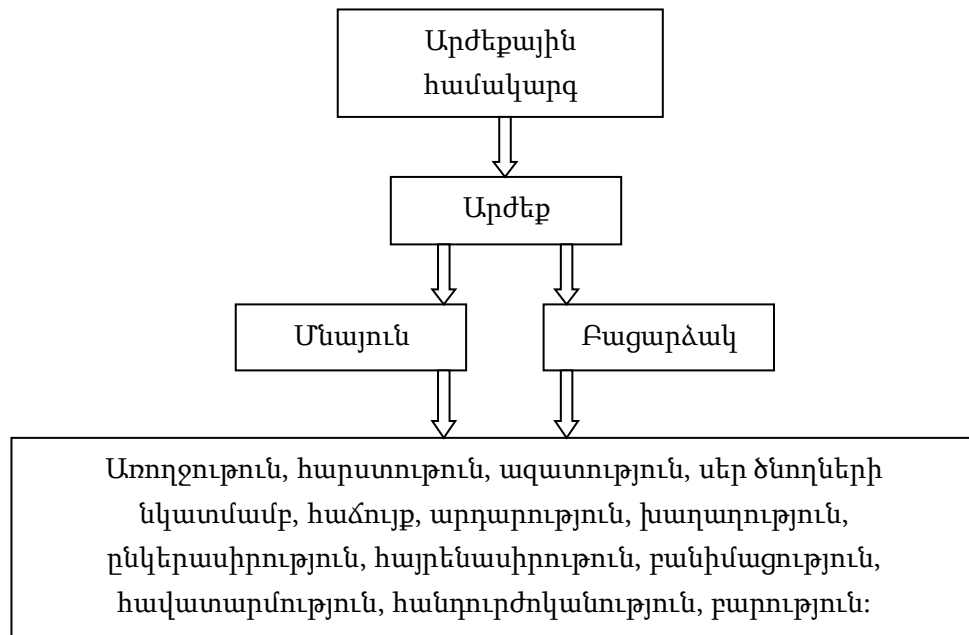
Արժեքային համակարգ

Արժեք

Մնայուն

Բացարձակ

Առողջութուն, հարստութուն, ազատություն, սեր ծնողների նկատմամբ, հաճույք, արդարություն, խաղաղություն, ընկերասիրություն, հայրենասիրութուն, բանիմացություն, հավատարմություն, հանդուրժողականություն, բարություն: